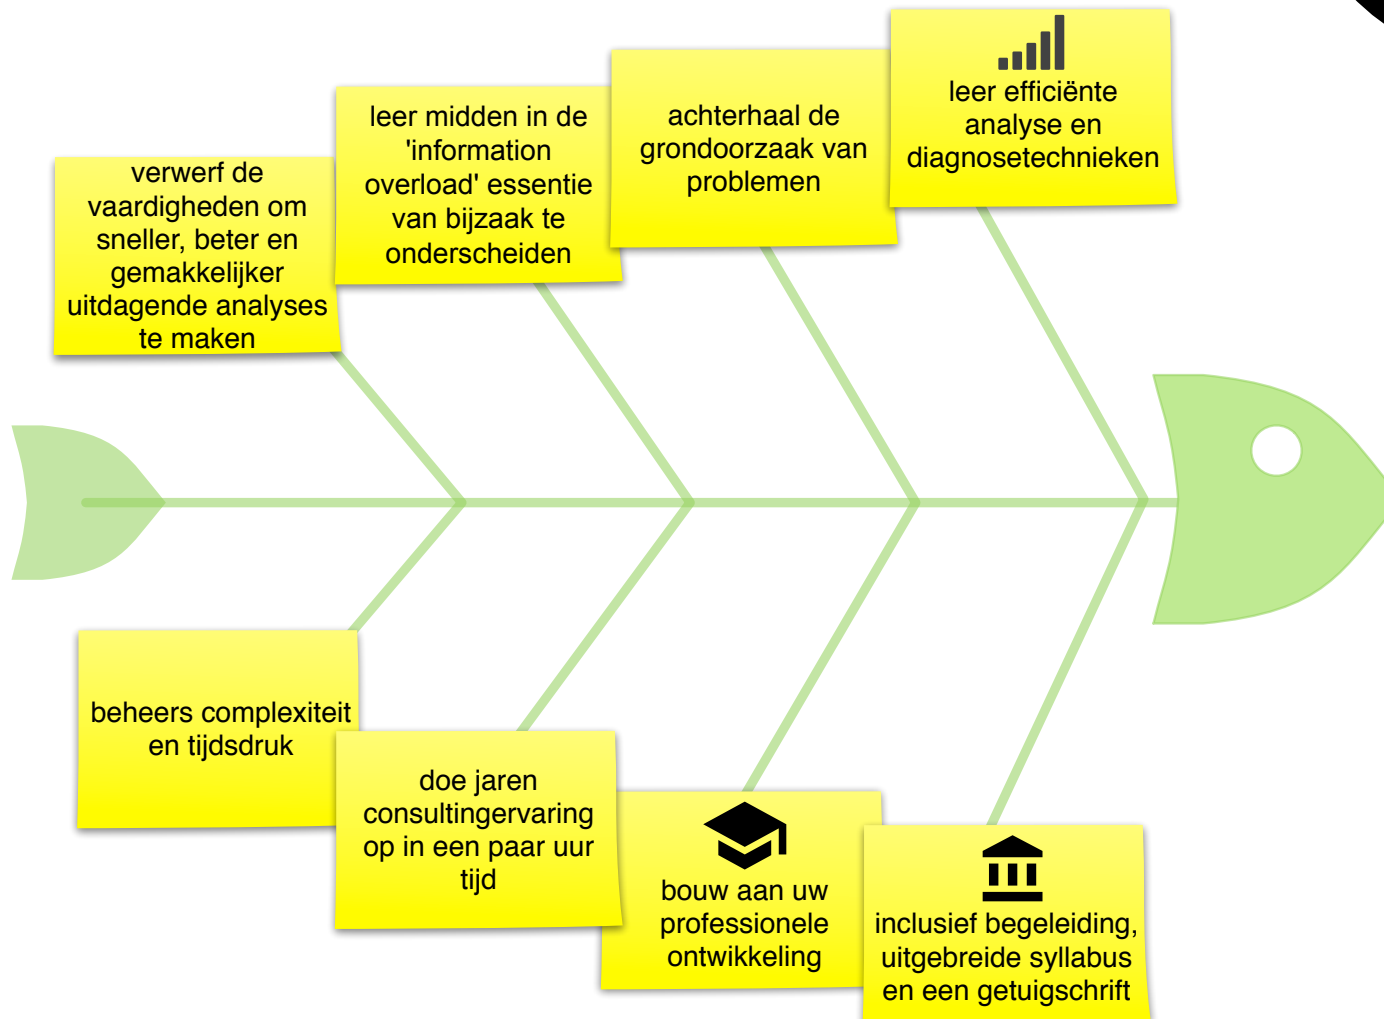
verwerf de vaardigheden om sneller, beter en gemakkelijker uitdagende analyses te maken

leer midden in de 'information overload' essentie van bijzaak te onderscheiden

achterhaal de grondoorzaak van problemen

leer efficiënte analyse en diagnosetechnieken

beheers complexiteit en tijdsdruk

doe jaren consultingervaring op in een paar uur tijd

bouw aan uw professionele ontwikkeling

inclusief begeleiding, uitgebreide syllabus en een getuigschrift